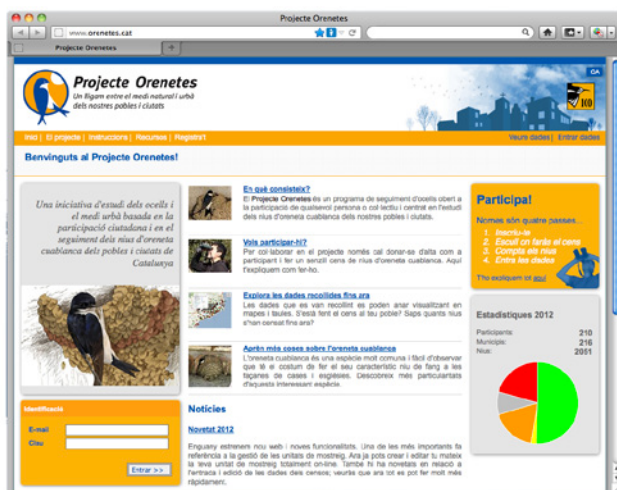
Projecte Orenetes

www.orenetes.cat

Projecte Orenetes

Projecte Orenetes
Un lligam entre el medi natural i urbà dels nostres pobles i ciutats

CA

Inici | El projecte | Instruccions | Recursos | Registre

Veure dades | Entrar dades

Benvinguts al Projecte Orenetes!

Una iniciativa d'estudi dels ocells i el medi urbà basada en la participació ciutadana i en el seguiment dels nius d'oreneta cuablanca dels pobles i ciutats de Catalunya

En què consisteix?
El Projecte Orenetes és un programa de seguiment d'ocells obert a la participació de qualsevol persona o col·lectiu i centrat en l'estudi dels nius d'oreneta cuablanca dels nostres pobles i ciutats.

Vols participar-hi?
Per col·laborar en el projecte només cal donar-se d'alta com a participant i fer un senzill cens de nius d'oreneta cuablanca. Aquí t'expliquem com fer-ho.

Explora les dades recollides fins ara
Les dades que es van recollint es poden anar visualitzant en mapes i taules. S'està fent el cens al teu poble? Saps quants nius s'han censat fins ara?

Aprèn més coses sobre l'oreneta cuablanca
L'oreneta cuablanca és una espècie molt comuna i fàcil d'observar que té el costum de fer el seu característic niu de fang a les façanes de cases i esglésies. Descobreix més particularitats d'aquesta interessant espècie.

Participa!
Només són quatre passes...
1. Inscriu-te
2. Escull on faràs el cens
3. Compta els nius
4. Entra les dades
T'ho expliquem tot aquí

Estadístiques 2012
Participants: 210
Municipis: 216
Nius: 2051

Identificació
E-mail
Clau
Entrar >>

Notícies

Novetat 2012

Enguany estrenem nou web i noves funcionalitats. Una de les més importants fa referència a la gestió de les unitats de mostreig. Ara ja pots crear i editar tu mateix la teva unitat de mostreig totalment on-line. També hi ha novetats en relació a l'entrada i edició de les dades dels censos; veuràs que ara tot es pot fer molt més ràpidament.